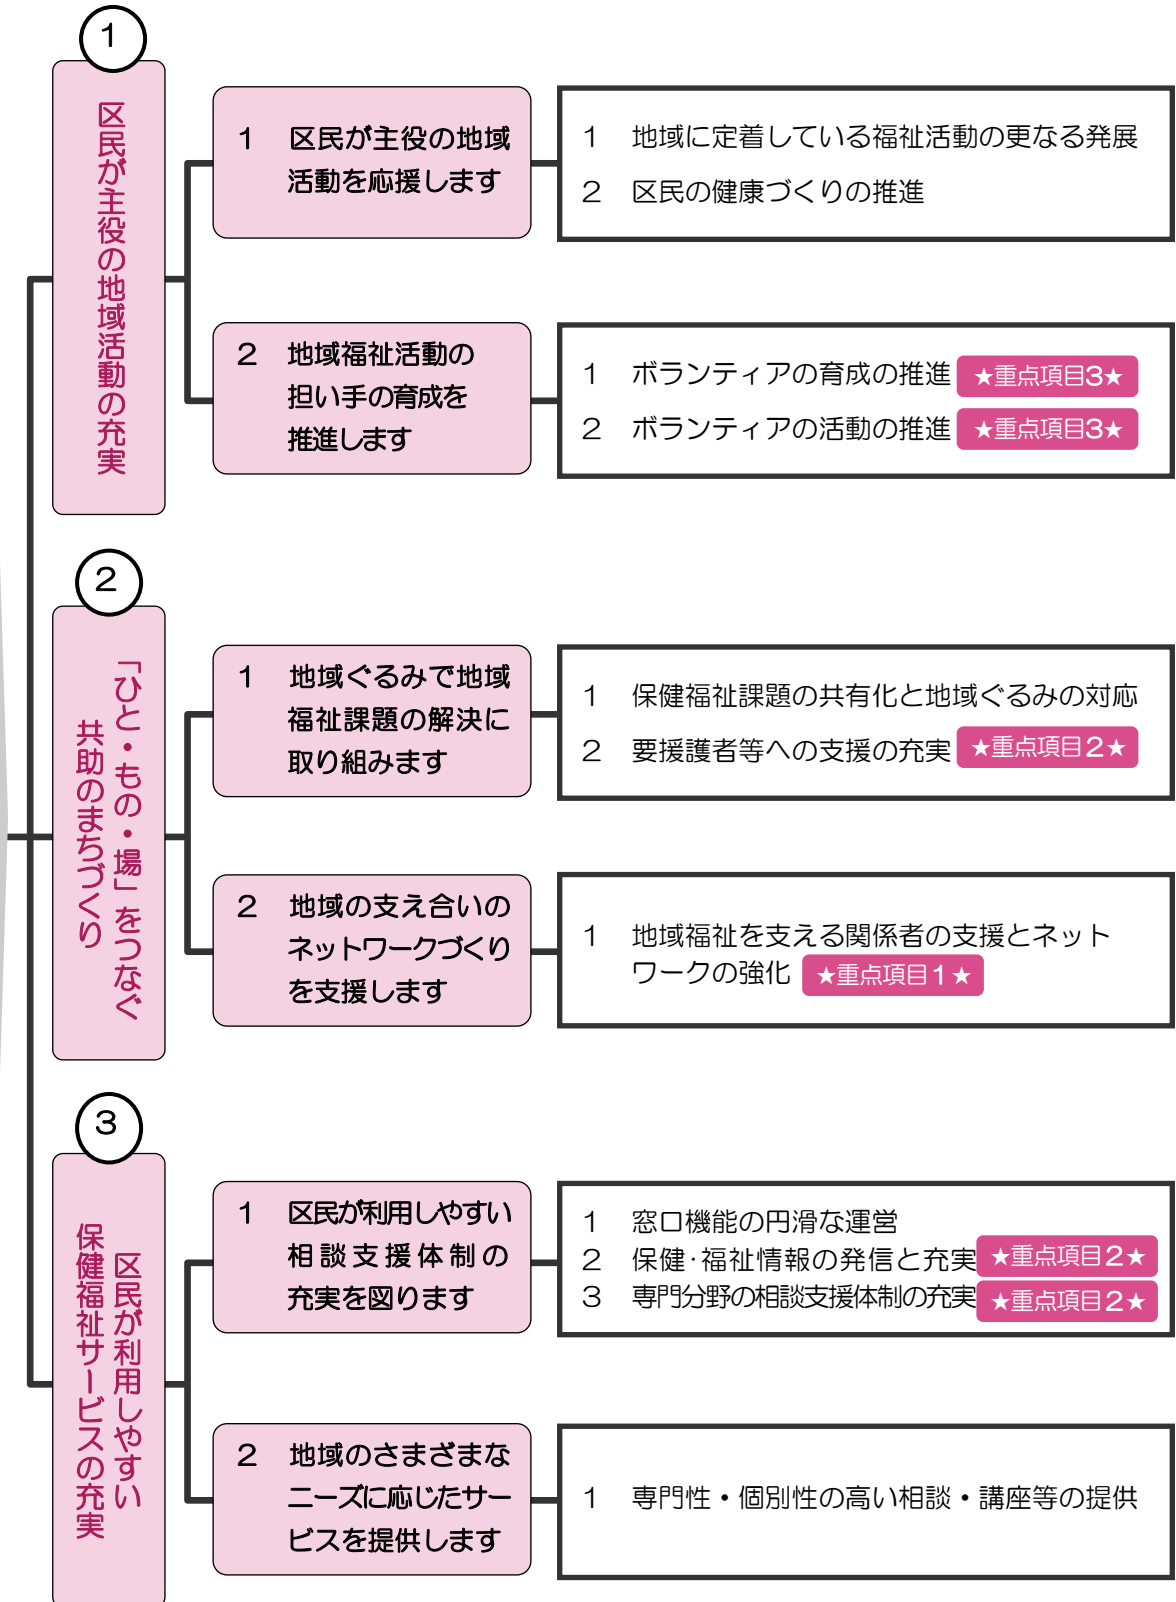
1

区民が主役の地域活動の充実

1 区民が主役の地域活動を応援します

1 地域に定着している福祉活動の更なる発展
2 区民の健康づくりの推進

2 地域福祉活動の担い手の育成を推進します

1 ボランティアの育成の推進 ★重点項目3★
2 ボランティアの活動の推進 ★重点項目3★

2

「ひと・もの・場」をつなぐ共助のまちづくり

1 地域ぐるみで地域福祉課題の解決に取り組みます

1 保健福祉課題の共有化と地域ぐるみの対応
2 要援護者等への支援の充実 ★重点項目2★

2 地域の支え合いのネットワークづくりを支援します

1 地域福祉を支える関係者の支援とネットワークの強化 ★重点項目1★

3

区民が利用しやすい保健福祉サービスの充実

1 区民が利用しやすい相談支援体制の充実を図ります

1 窓口機能の円滑な運営
2 保健・福祉情報の発信と充実 ★重点項目2★
3 専門分野の相談支援体制の充実 ★重点項目2★

2 地域のさまざまなニーズに応じたサービスを提供します

1 専門性・個別性の高い相談・講座等の提供